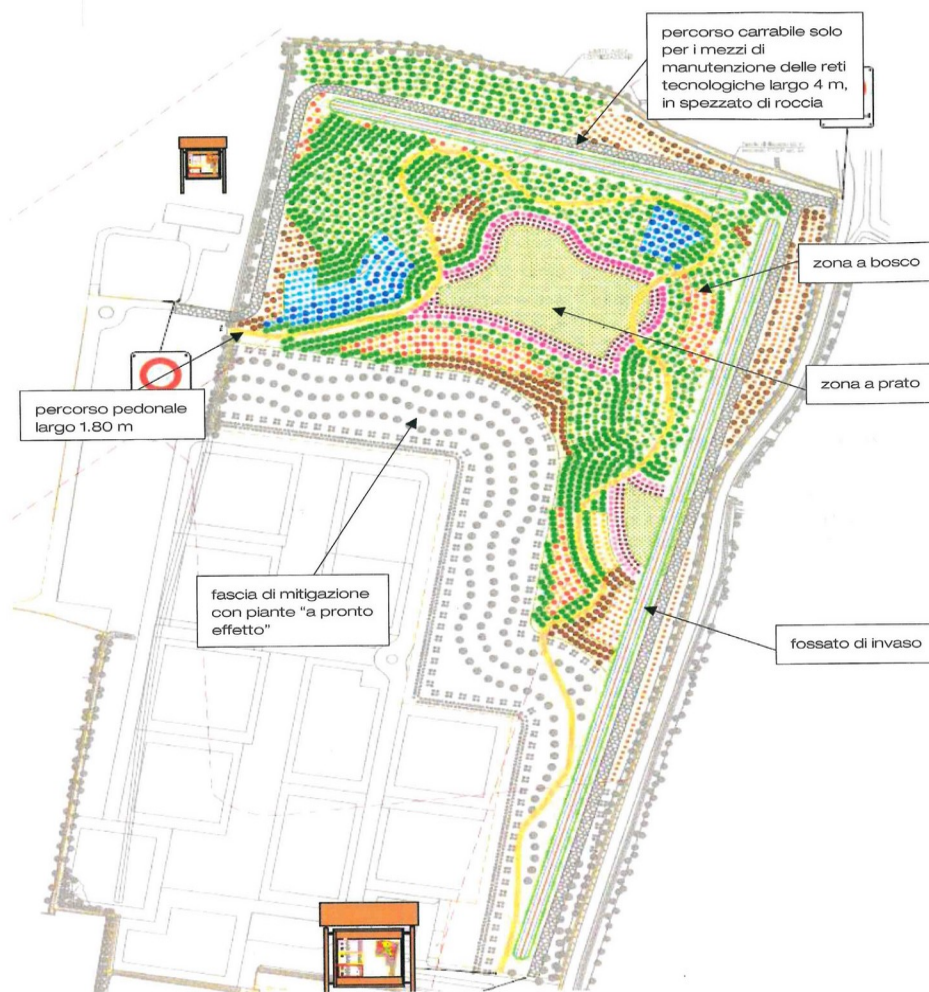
percorso carrabile solo per i mezzi di manutenzione delle reti tecnologiche largo 4 m, in spezzato di roccia

zona a bosco

zona a prato

percorso pedonale largo 1.80 m

fascia di mitigazione con piante "a pronto effetto"

fossato di invaso